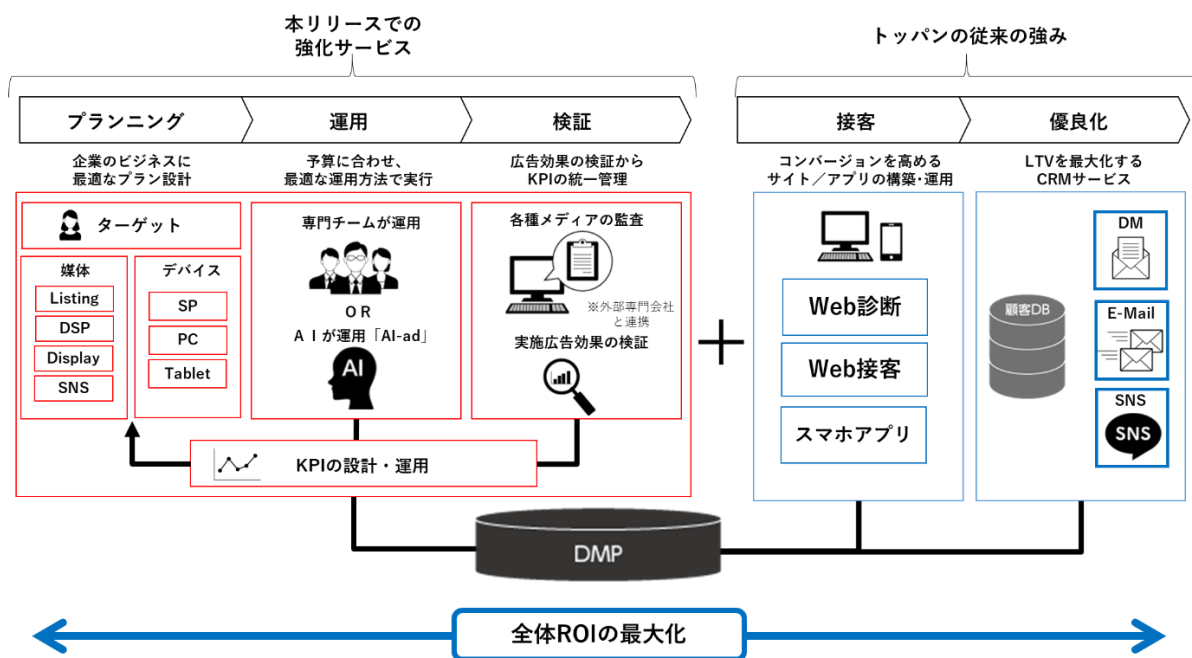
本リリースでの
強化サービス

トッパンの従来の強み

プランニング

運用

検証

接客

優良化

企業のビジネスに
最適なプラン設計

予算に合わせ、
最適な運用方法で実行

広告効果の検証から
KPIの統一管理

コンバージョンを高める
サイト／アプリの構築・運用

LTVを最大化する
CRMサービス

ターゲット

媒体

Listing

DSP

Display

SNS

デバイス

SP

PC

Tablet

専門チームが運用

OR

AＩが運用「AI-ad」

AI

各種メディアの監査

※外部専門会社と連携

実施広告効果の検証

KPIの設計・運用

Web診断

Web接客

スマホアプリ

顧客DB

DM

E-Mail

SNS

SNS

DMP

全体ROIの最大化